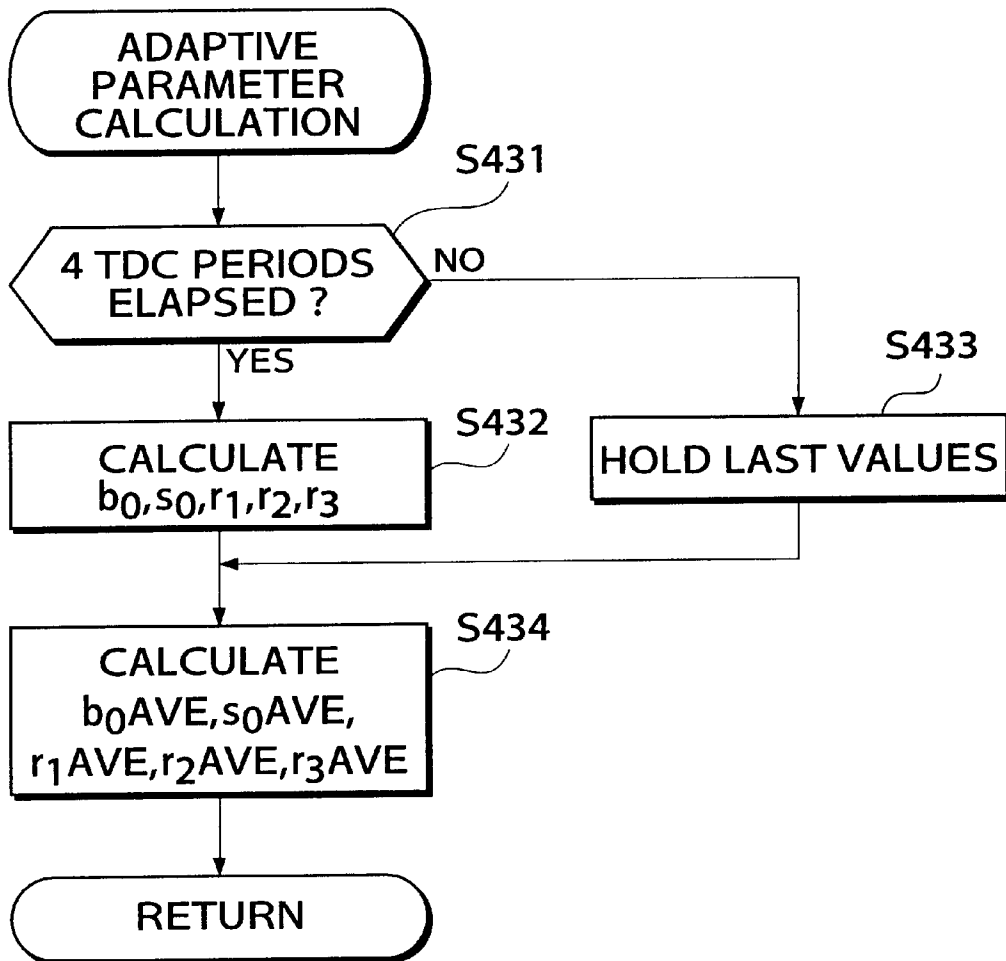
ADAPTIVE PARAMETER CALCULATION

S431

4 TDC PERIODS ELAPSED ?

NO

YES

S433

S432

CALCULATE $b_0$,$s_0$,$r_1$,$r_2$,$r_3$

HOLD LAST VALUES

S434

CALCULATE $b_0$AVE,$s_0$AVE, $r_1$AVE,$r_2$AVE,$r_3$AVE

RETURN